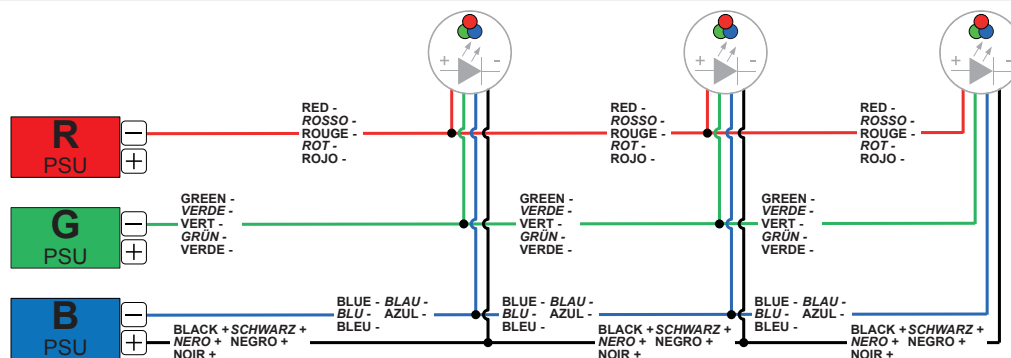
R
PSU

G
PSU

B
PSU

RED -
ROSSO -
ROUGE -
ROT -
ROJO -

GREEN -
VERDE -
VERT -
GRÜN -
VERDE -

BLUE - BLAU -
BLU - AZUL -
BLEU -

BLACK + SCHWARZ +
NERO + NEGRO +
NOIR +

RED -
ROSSO -
ROUGE -
ROT -
ROJO -

GREEN -
VERDE -
VERT -
GRÜN -
VERDE -

BLUE - BLAU -
BLU - AZUL -
BLEU -

BLACK + SCHWARZ +
NERO + NEGRO +
NOIR +

RED -
ROSSO -
ROUGE -
ROT -
ROJO -

GREEN -
VERDE -
VERT -
GRÜN -
VERDE -

BLUE - BLAU -
BLU - AZUL -
BLEU -

BLACK + SCHWARZ +
NERO + NEGRO +
NOIR +